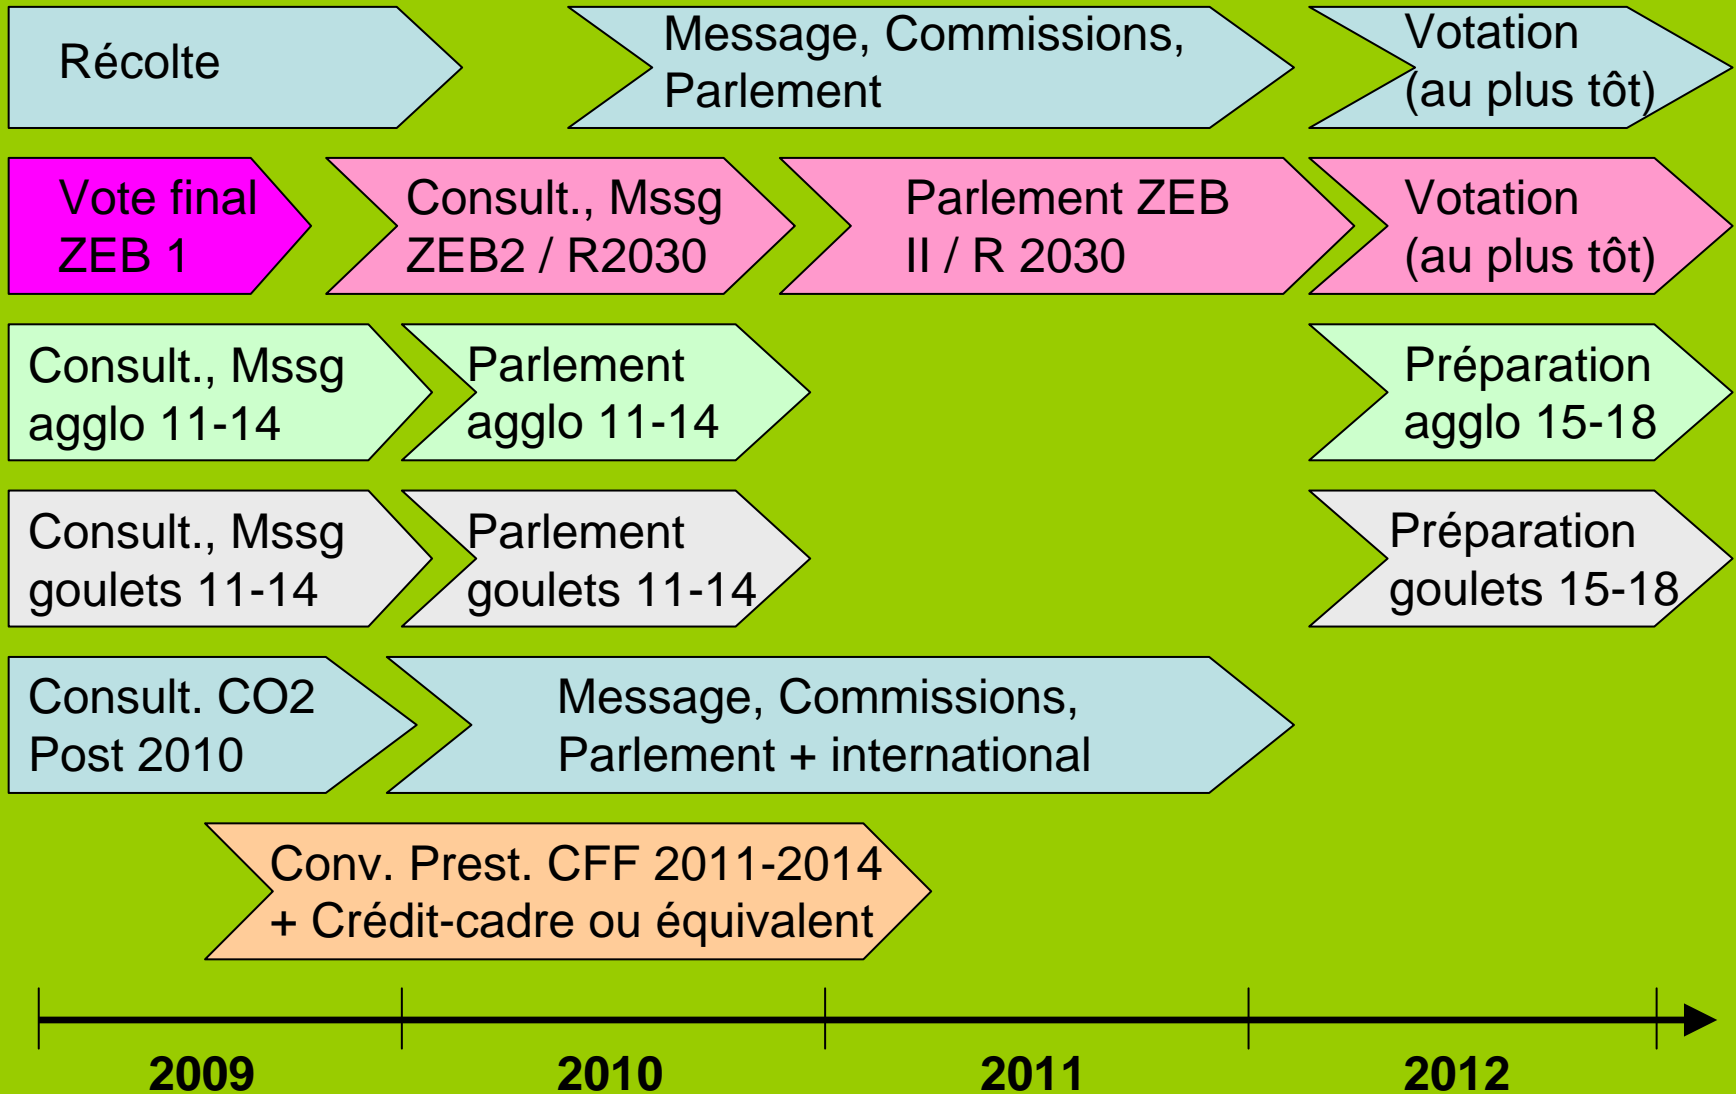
Récolte

Message, Commissions, Parlement

Votation (au plus tôt)

Vote final ZEB 1

Consult., Mssg ZEB2 / R2030

Parlement ZEB II / R 2030

Votation (au plus tôt)

Consult., Mssg agglo 11-14

Parlement agglo 11-14

Préparation agglo 15-18

Consult., Mssg goulets 11-14

Parlement goulets 11-14

Préparation goulets 15-18

Consult. CO2 Post 2010

Message, Commissions, Parlement + international

Conv. Prest. CFF 2011-2014 + Crédit-cadre ou équivalent

2009

2010

2011

2012